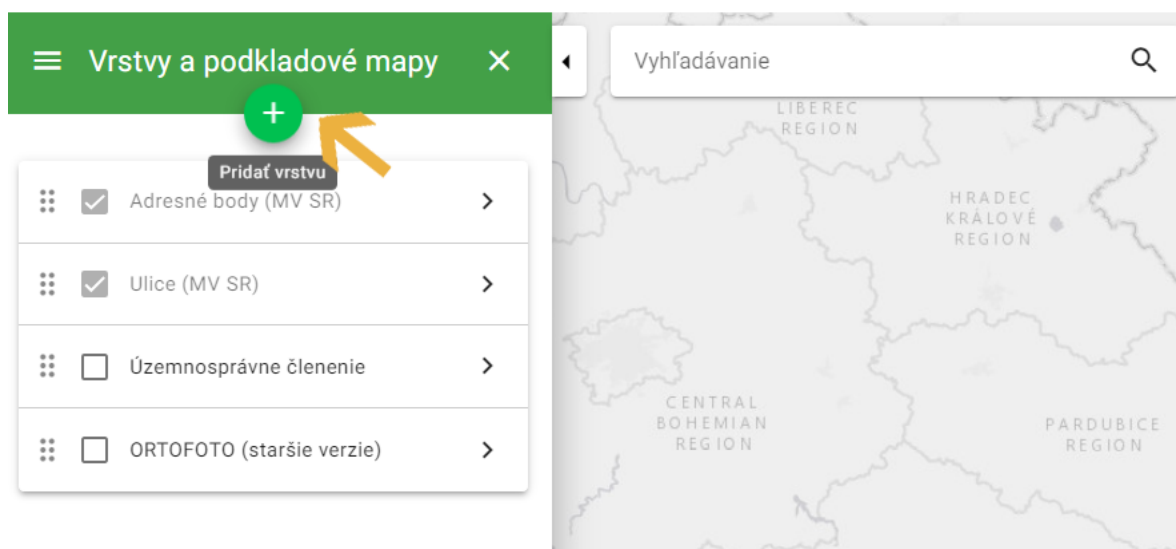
Vrstvy a podkladové mapy

Pridať vrstvu

Adresné body (MV SR)

Ulice (MV SR)

Územnosprávne členenie

ORTOFOTO (staršie verzie)

Vyhľadávanie

LIBEREC REGION

HRADEC KRÁLOVÉ REGION

CENTRAL BOHEMIAN REGION

PARDUBICE REGION